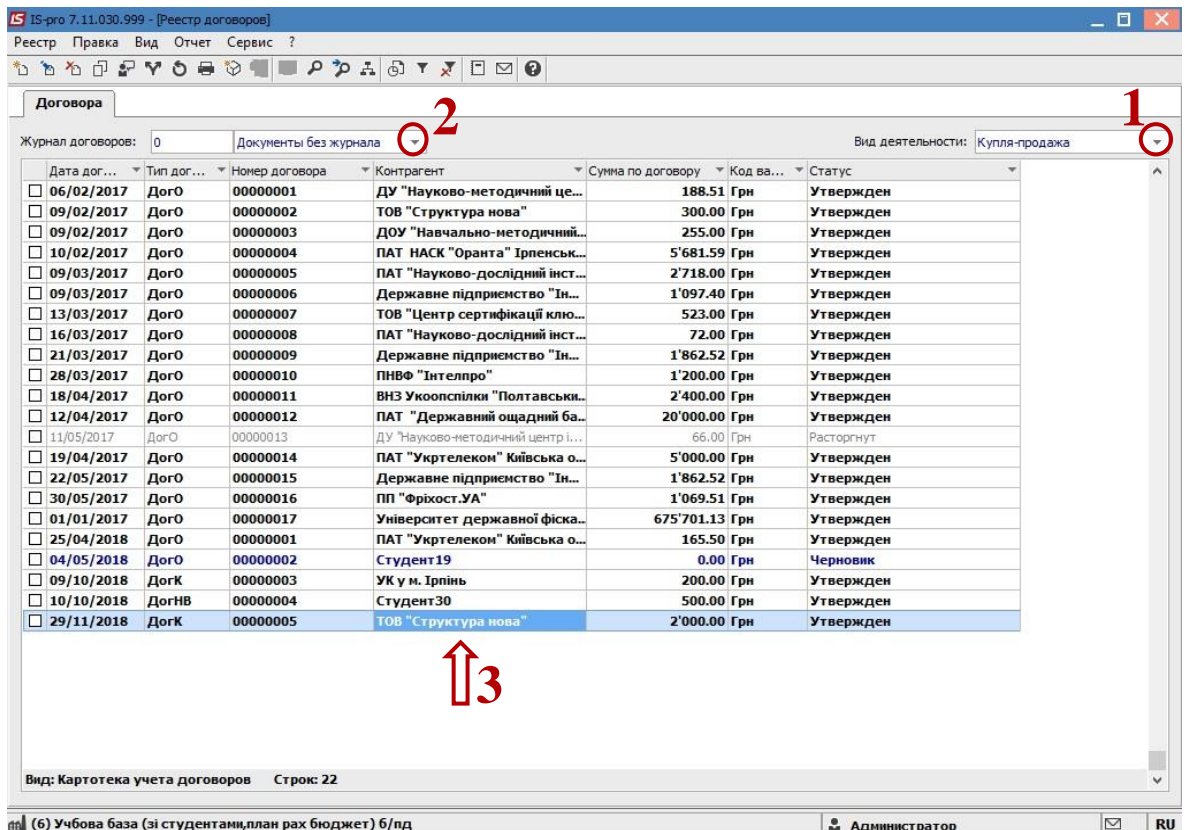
IS-pro 7.11.030.999 - [Реестр договоров]

Реестр Правка Вид Отчет Сервис ?

Договора

Журнал договоров: 0 Документы без журнала 2

Вид деятельности: Купля-продажа 1

| Дата дог... | Тип дог... | Номер договора | Контрагент | Сумма по договору | Код ва... | Статус |
|---|---|---|---|---|---|---|
| 06/02/2017 | ДогО | 00000001 | ДУ "Науково-методичний це... | 188.51 | Грн | Утвержден |
| 09/02/2017 | ДогО | 00000002 | ТОВ "Структура нова" | 300.00 | Грн | Утвержден |
| 09/02/2017 | ДогО | 00000003 | ДОУ "Навчально-методичний... | 255.00 | Грн | Утвержден |
| 10/02/2017 | ДогО | 00000004 | ПАТ НАСК "Оранта" Ірпенськ... | 5'681.59 | Грн | Утвержден |
| 09/03/2017 | ДогО | 00000005 | ПАТ "Науково-дослідний інст... | 2'718.00 | Грн | Утвержден |
| 09/03/2017 | ДогО | 00000006 | Державне підприємство "Ін... | 1'097.40 | Грн | Утвержден |
| 13/03/2017 | ДогО | 00000007 | ТОВ "Центр сертифікації клю... | 523.00 | Грн | Утвержден |
| 16/03/2017 | ДогО | 00000008 | ПАТ "Науково-дослідний інст... | 72.00 | Грн | Утвержден |
| 21/03/2017 | ДогО | 00000009 | Державне підприємство "Ін... | 1'862.52 | Грн | Утвержден |
| 28/03/2017 | ДогО | 00000010 | ПНВФ "Інтелпро" | 1'200.00 | Грн | Утвержден |
| 18/04/2017 | ДогО | 00000011 | ВНЗ Укоопспілки "Полтавськи... | 2'400.00 | Грн | Утвержден |
| 12/04/2017 | ДогО | 00000012 | ПАТ "Державний ощадний ба... | 20'000.00 | Грн | Утвержден |
| 11/05/2017 | ДогО | 00000013 | ДУ "Науково-методичний центр і... | 66.00 | Грн | Расторгнут |
| 19/04/2017 | ДогО | 00000014 | ПАТ "Укртелеком" Київська о... | 5'000.00 | Грн | Утвержден |
| 22/05/2017 | ДогО | 00000015 | Державне підприємство "Ін... | 1'862.52 | Грн | Утвержден |
| 30/05/2017 | ДогО | 00000016 | ПП "Фріхост.УА" | 1'069.51 | Грн | Утвержден |
| 01/01/2017 | ДогО | 00000017 | Університет державної фіска... | 675'701.13 | Грн | Утвержден |
| 25/04/2018 | ДогО | 00000001 | ПАТ "Укртелеком" Київська о... | 165.50 | Грн | Утвержден |
| 04/05/2018 | ДогО | 00000002 | Студент19 | 0.00 | Грн | Черновик |
| 09/10/2018 | ДогК | 00000003 | УК у м. Ірпінь | 200.00 | Грн | Утвержден |
| 10/10/2018 | ДогНВ | 00000004 | Студент30 | 500.00 | Грн | Утвержден |
| 29/11/2018 | ДогК | 00000005 | ТОВ "Структура нова" | 2'000.00 | Грн | Утвержден |

3

Вид: Картотека учета договоров Строк: 22

(6) Учбова база (зі студентами,план рах бюджет) б/пд Администратор RU